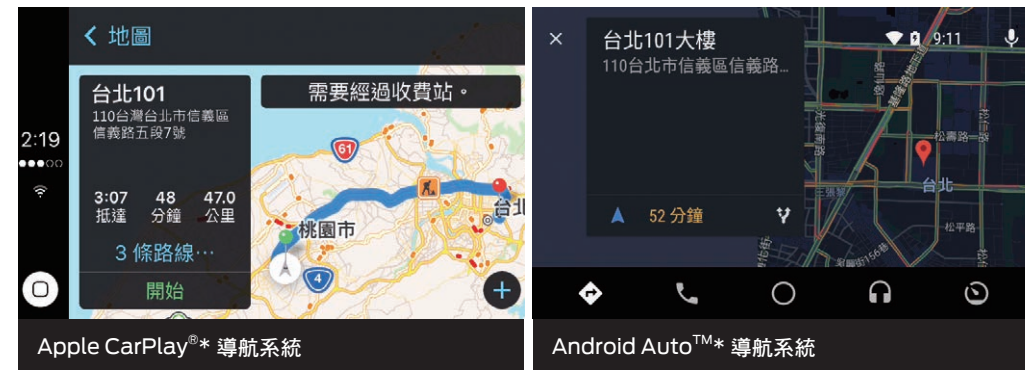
2:19

地圖

台北101
110台灣台北市信義區信義路五段7號

需要經過收費站。

3:07 抵達
48 分鐘
47.0 公里

3 條路線⋯

開始

61

桃園市

4

台北

Apple CarPlay®* 導航系統

台北101大樓
110台北市信義區信義路...

9:11

52 分鐘

松壽路

台北

松平路

Android Auto™* 導航系統